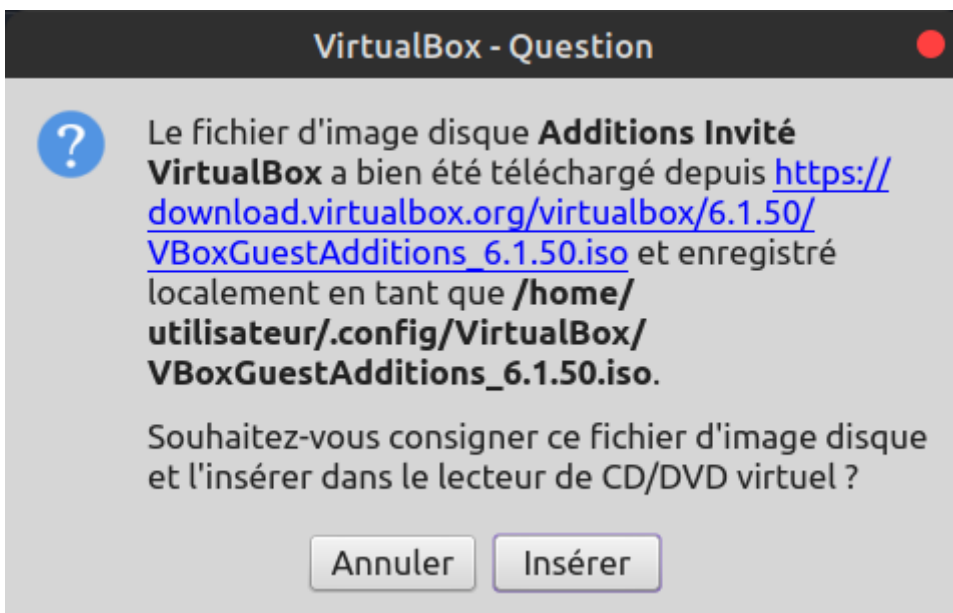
VirtualBox - Question

?

Le fichier d'image disque **Additions Invité VirtualBox** a bien été téléchargé depuis https://download.virtualbox.org/virtualbox/6.1.50/VBoxGuestAdditions_6.1.50.iso et enregistré localement en tant que **/home/utilisateur/.config/VirtualBox/VBoxGuestAdditions_6.1.50.iso**.

Souhaitez-vous consigner ce fichier d'image disque et l'insérer dans le lecteur de CD/DVD virtuel ?

Annuler | Insérer